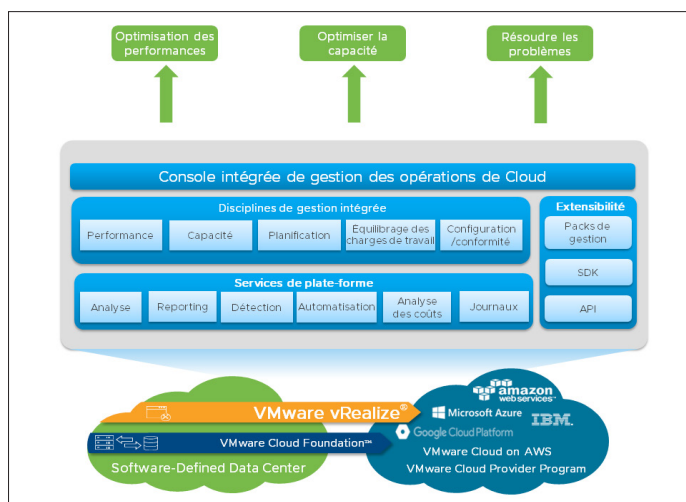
Optimisation des performances

Optimiser la capacité

Résoudre les problèmes

Console intégrée de gestion des opérations de Cloud

Disciplines de gestion intégrée

Performance

Capacité

Planification

Équilibrage des charges de travail

Configuration /conformité

Services de plate-forme

Analyse

Reporting

Détection

Automatisation

Analyse des coûts

Journaux

Extensibilité

Packs de gestion

SDK

API

VMware vRealize®

VMware Cloud Foundation™

Software-Defined Data Center

amazon web services™

Microsoft Azure

IBM.

Google Cloud Platform

VMware Cloud on AWS

VMware Cloud Provider Program